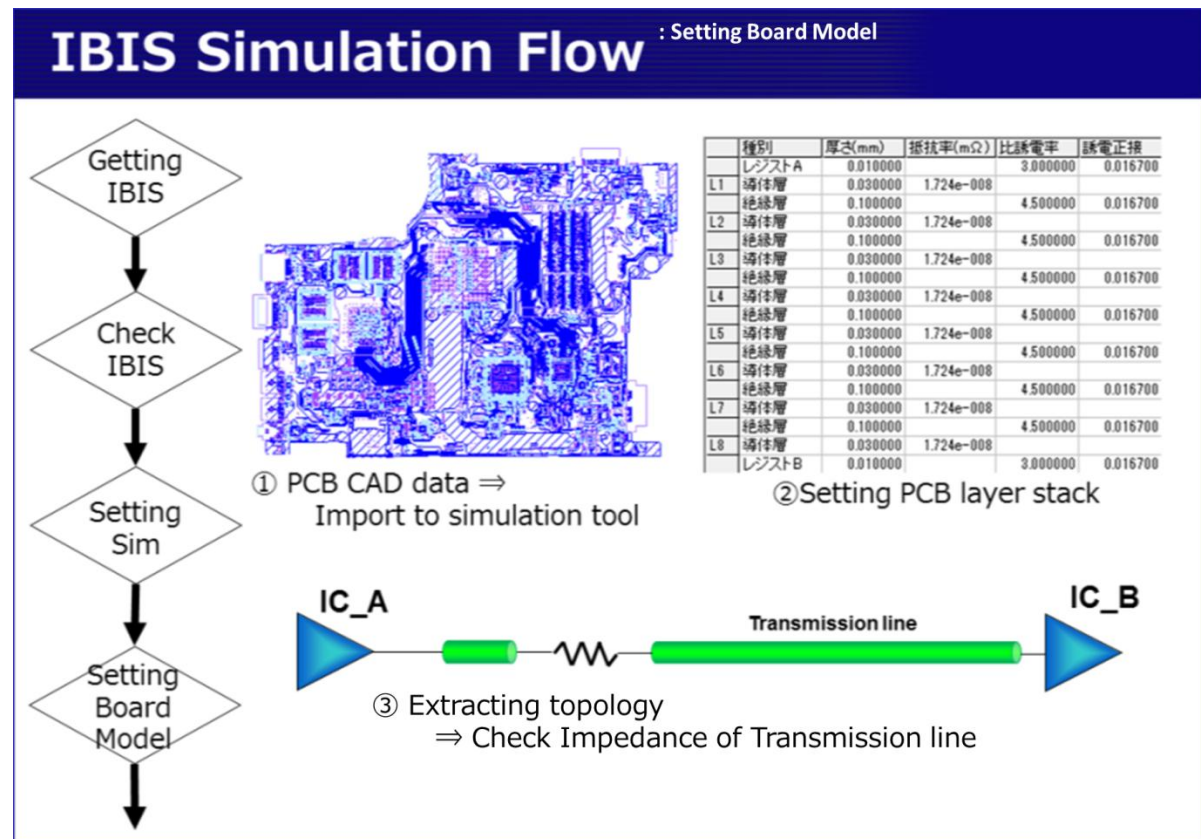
IBIS Simulation Flow : Setting Board Model

Getting IBIS

Check IBIS

Setting Sim

Setting Board Model

|  | 種別 | 厚さ(mm) | 抵抗率(mΩ) | 比誘電率 | 誘電正接 |
|---|---|---|---|---|---|
|  | レジストA | 0.010000 |  | 3.000000 | 0.016700 |
| L1 | 導体層 | 0.030000 | 1.724e-008 |  |  |
|  | 絶縁層 | 0.100000 |  | 4.500000 | 0.016700 |
| L2 | 導体層 | 0.030000 | 1.724e-008 |  |  |
|  | 絶縁層 | 0.100000 |  | 4.500000 | 0.016700 |
| L3 | 導体層 | 0.030000 | 1.724e-008 |  |  |
|  | 絶縁層 | 0.100000 |  | 4.500000 | 0.016700 |
| L4 | 導体層 | 0.030000 | 1.724e-008 |  |  |
|  | 絶縁層 | 0.100000 |  | 4.500000 | 0.016700 |
| L5 | 導体層 | 0.030000 | 1.724e-008 |  |  |
|  | 絶縁層 | 0.100000 |  | 4.500000 | 0.016700 |
| L6 | 導体層 | 0.030000 | 1.724e-008 |  |  |
|  | 絶縁層 | 0.100000 |  | 4.500000 | 0.016700 |
| L7 | 導体層 | 0.030000 | 1.724e-008 |  |  |
|  | 絶縁層 | 0.100000 |  | 4.500000 | 0.016700 |
| L8 | 導体層 | 0.030000 | 1.724e-008 |  |  |
|  | レジストB | 0.010000 |  | 3.000000 | 0.016700 |

① PCB CAD data ⇒ Import to simulation tool

②Setting PCB layer stack

IC_A

Transmission line

IC_B

③ Extracting topology
⇒ Check Impedance of Transmission line